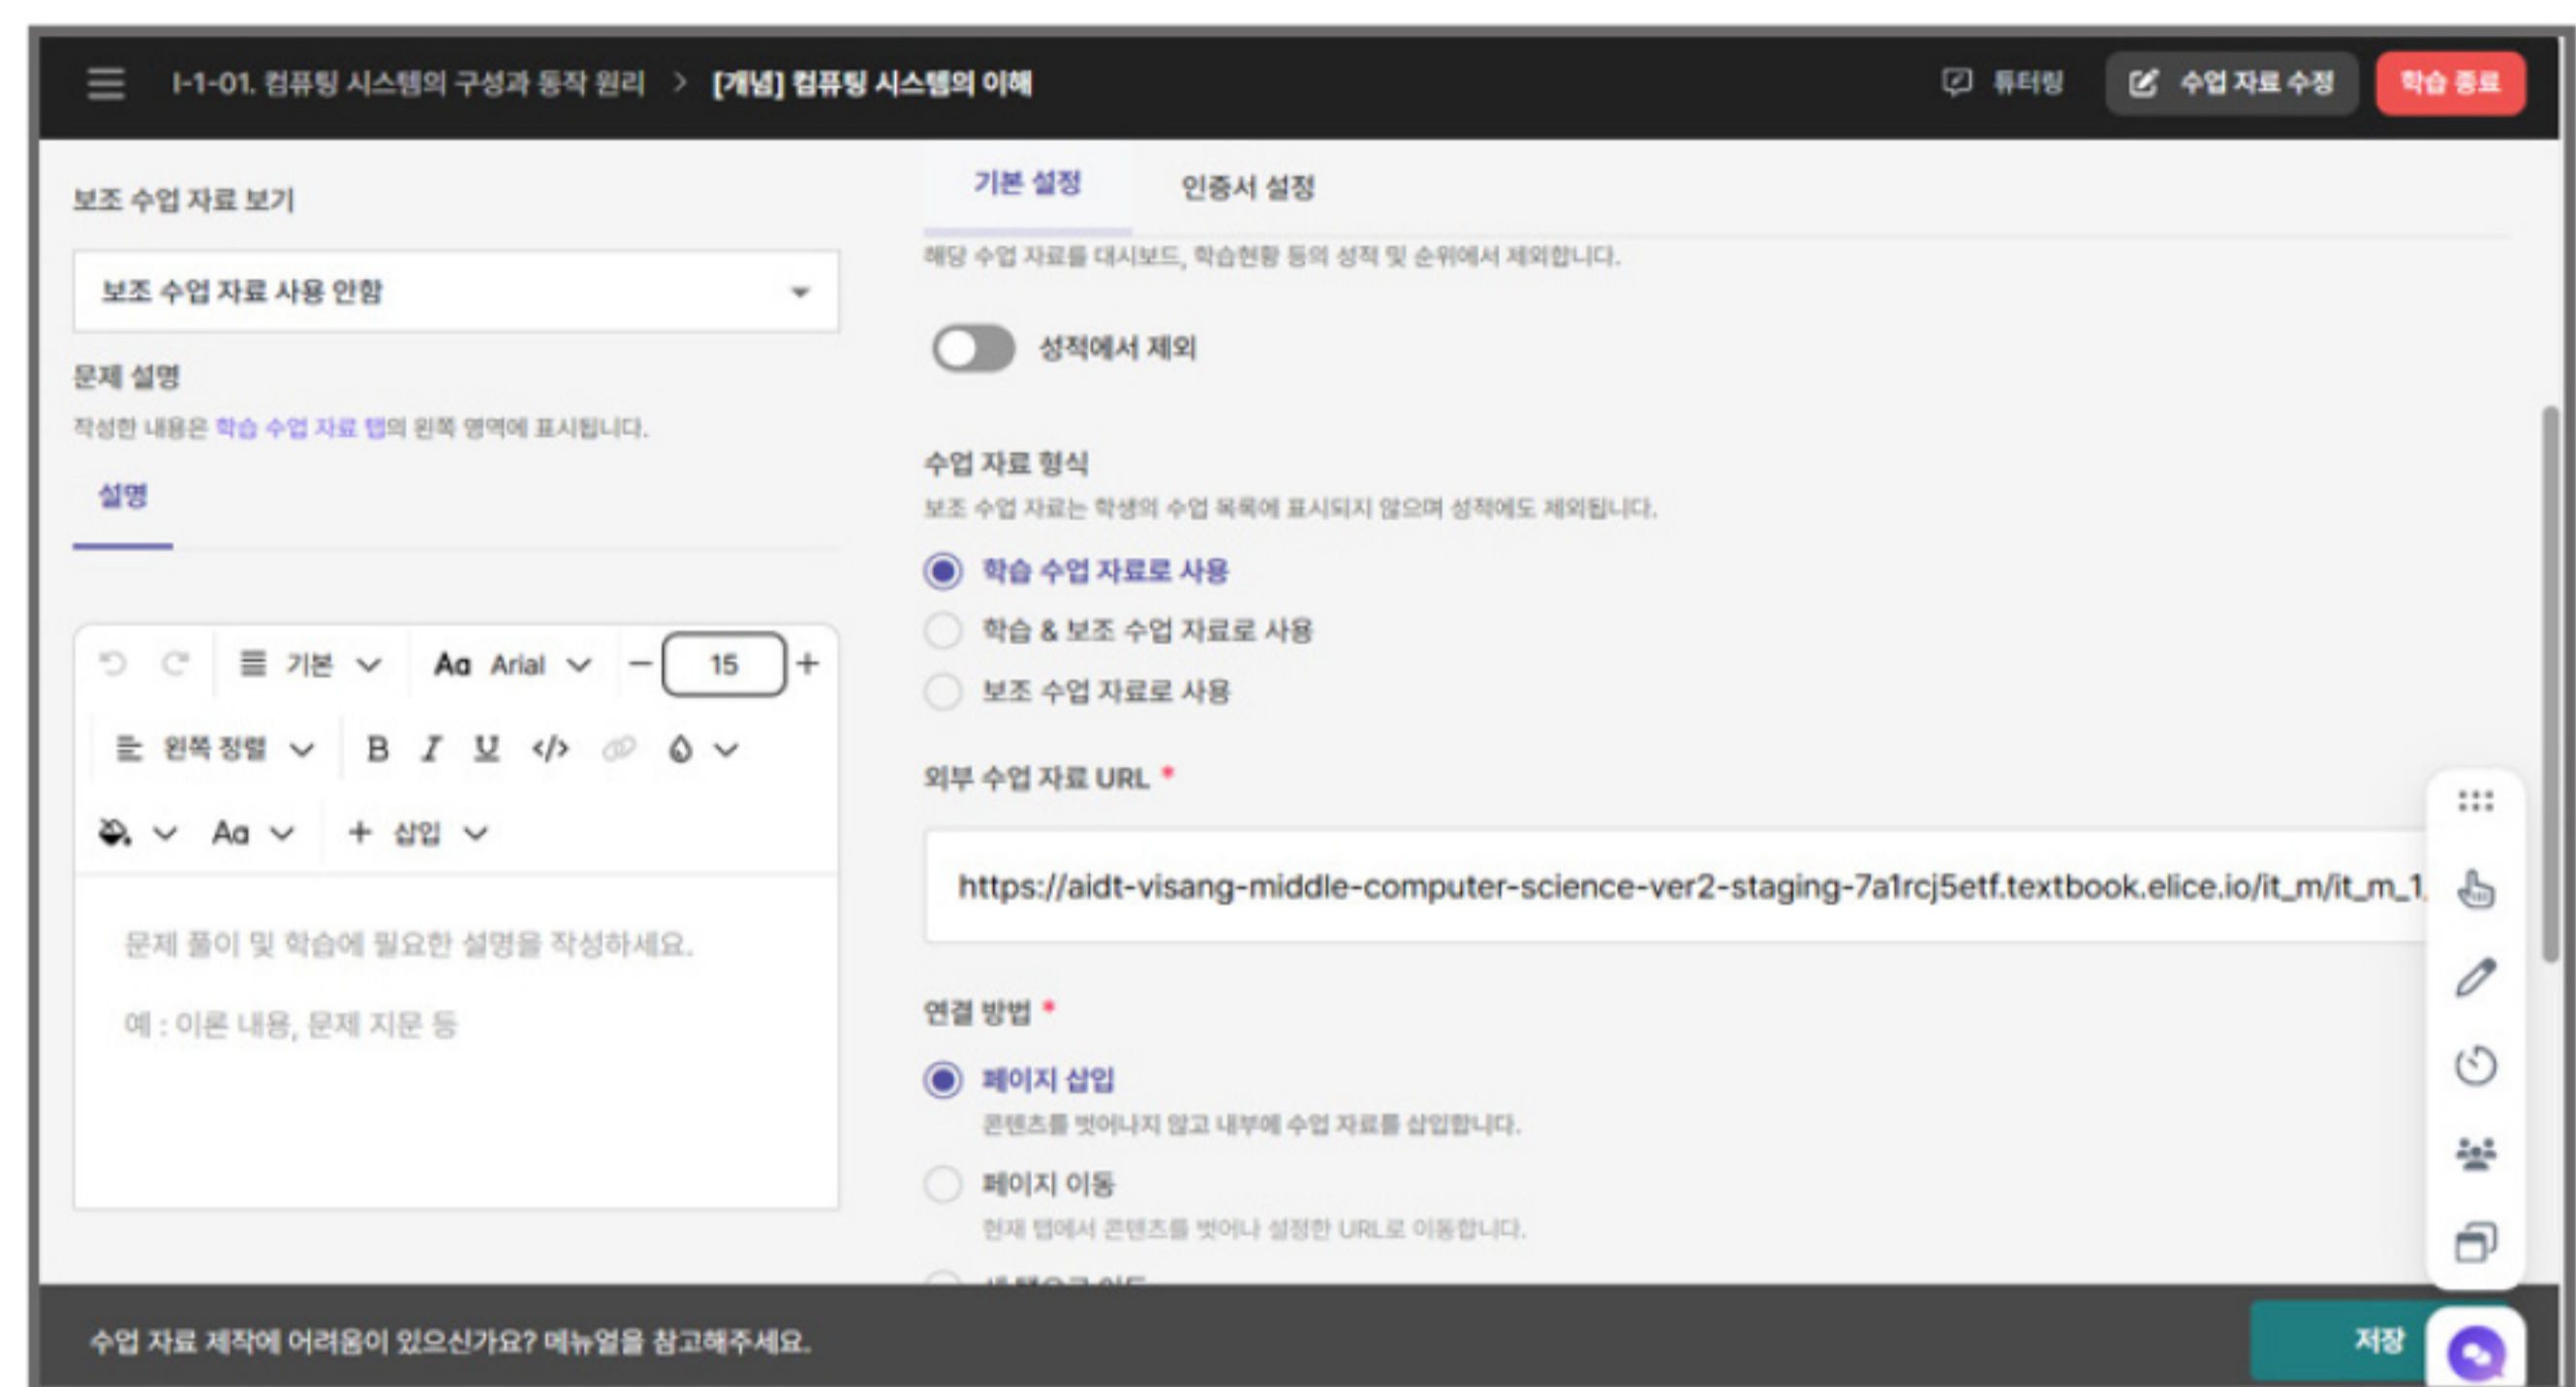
I-1-01. 컴퓨팅 시스템의 구성과 동작 원리 > [개념] 컴퓨팅 시스템의 이해

튜터링 수업 자료 수정 학습 종료

보조 수업 자료 보기

보조 수업 자료 사용 안함

문제 설명

작성한 내용은 학습 수업 자료 탭의 왼쪽 영역에 표시됩니다.

설명

기본 Aa Arial − 15 +

왼쪽 정렬 B I U </>

Aa + 삽입

문제 풀이 및 학습에 필요한 설명을 작성하세요.

예 : 이론 내용, 문제 지문 등

기본 설정 인증서 설정

해당 수업 자료를 대시보드, 학습현황 등의 성적 및 순위에서 제외합니다.

성적에서 제외

수업 자료 형식

보조 수업 자료는 학생의 수업 목록에 표시되지 않으며 성적에도 제외됩니다.

학습 수업 자료로 사용

학습 & 보조 수업 자료로 사용

보조 수업 자료로 사용

외부 수업 자료 URL *

https://aidt-visang-middle-computer-science-ver2-staging-7a1rcj5etf.textbook.elice.io/it_m/it_m_1

연결 방법 *

페이지 삽입

콘텐츠를 벗어나지 않고 내부에 수업 자료를 삽입합니다.

페이지 이동

현재 탭에서 콘텐츠를 벗어나 설정한 URL로 이동합니다.

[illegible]

수업 자료 제작에 어려움이 있으신가요? 메뉴얼을 참고해주세요.

저장